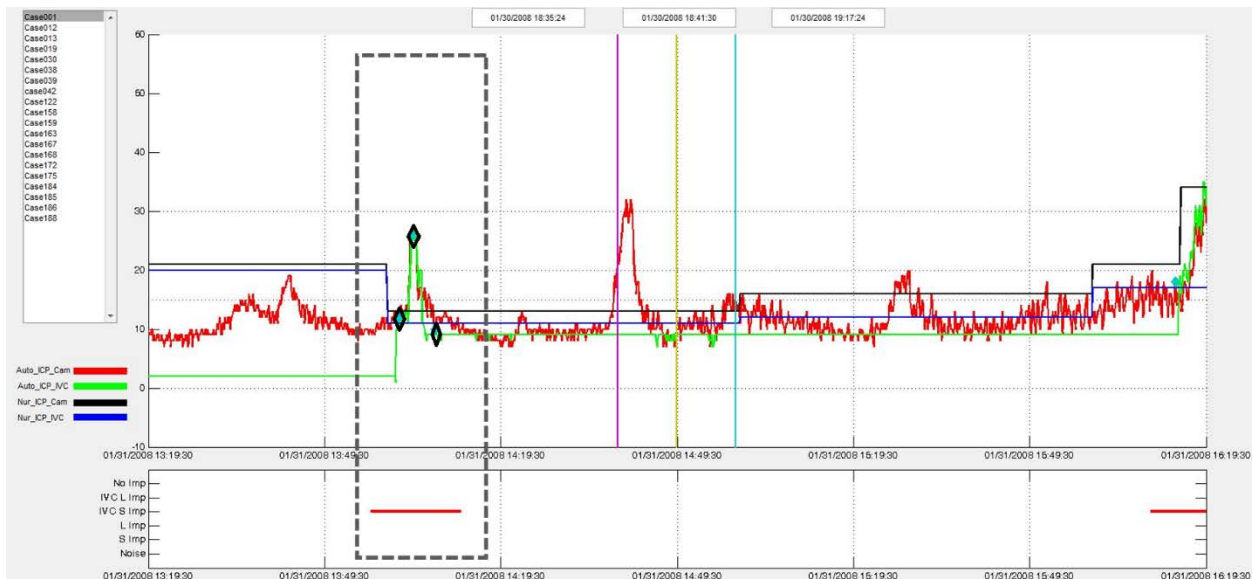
Case001
Case012
Case013
Case019
Case030
Case038
Case039
case042
Case122
Case158
Case159
Case163
Case167
Case168
Case172
Case175
Case184
Case185
Case186
Case188

01/30/2008 18:35:24
01/30/2008 18:41:30
01/30/2008 19:17:24

60
50
40
30
20
10
0
-10

Auto_ICP_Cam
Auto_ICP_IVC
Nur_ICP_Cam
Nur_ICP_IVC

01/31/2008 13:19:30
01/31/2008 13:49:30
01/31/2008 14:19:30
01/31/2008 14:49:30
01/31/2008 15:19:30
01/31/2008 15:49:30
01/31/2008 16:19:30

No Imp
IVC L Imp
IVC S Imp
L Imp
S Imp
Noise

01/31/2008 13:19:30
01/31/2008 13:49:30
01/31/2008 14:19:30
01/31/2008 14:49:30
01/31/2008 15:19:30
01/31/2008 15:49:30
01/31/2008 16:19:30